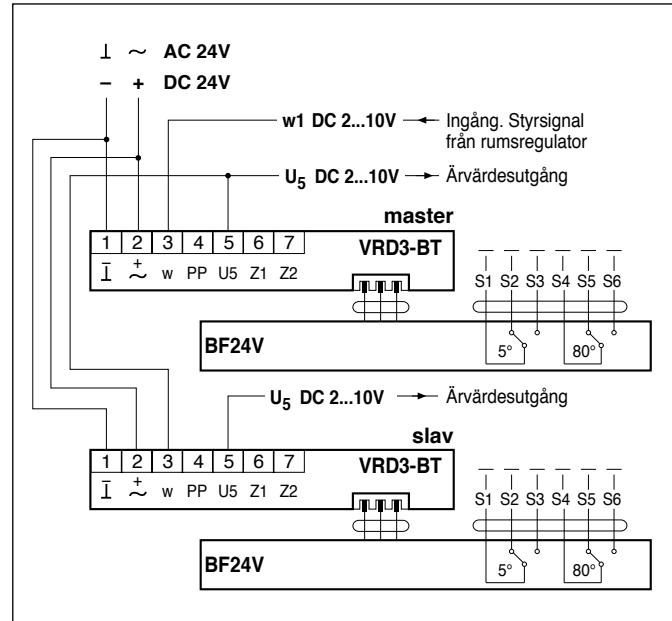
⊥ ~ AC 24V
– + DC 24V

w1 DC 2...10V ← Ingång. Styrsignal från rumsregulator

$U_5$ DC 2...10V → Ärvärdesutgång

master

| 1 | 2 | 3 | 4 | 5 | 6 | 7 |
|---|---|---|---|---|---|---|
| ⊥ | $\stackrel{+}{\sim}$ | w | PP | U5 | Z1 | Z2 |

VRD3-BT

S1 S2 S3 S4 S5 S6

BF24V

5°

80°

$U_5$ DC 2...10V → Ärvärdesutgång

slav

| 1 | 2 | 3 | 4 | 5 | 6 | 7 |
|---|---|---|---|---|---|---|
| ⊥ | $\stackrel{+}{\sim}$ | w | PP | U5 | Z1 | Z2 |

VRD3-BT

S1 S2 S3 S4 S5 S6

BF24V

5°

80°